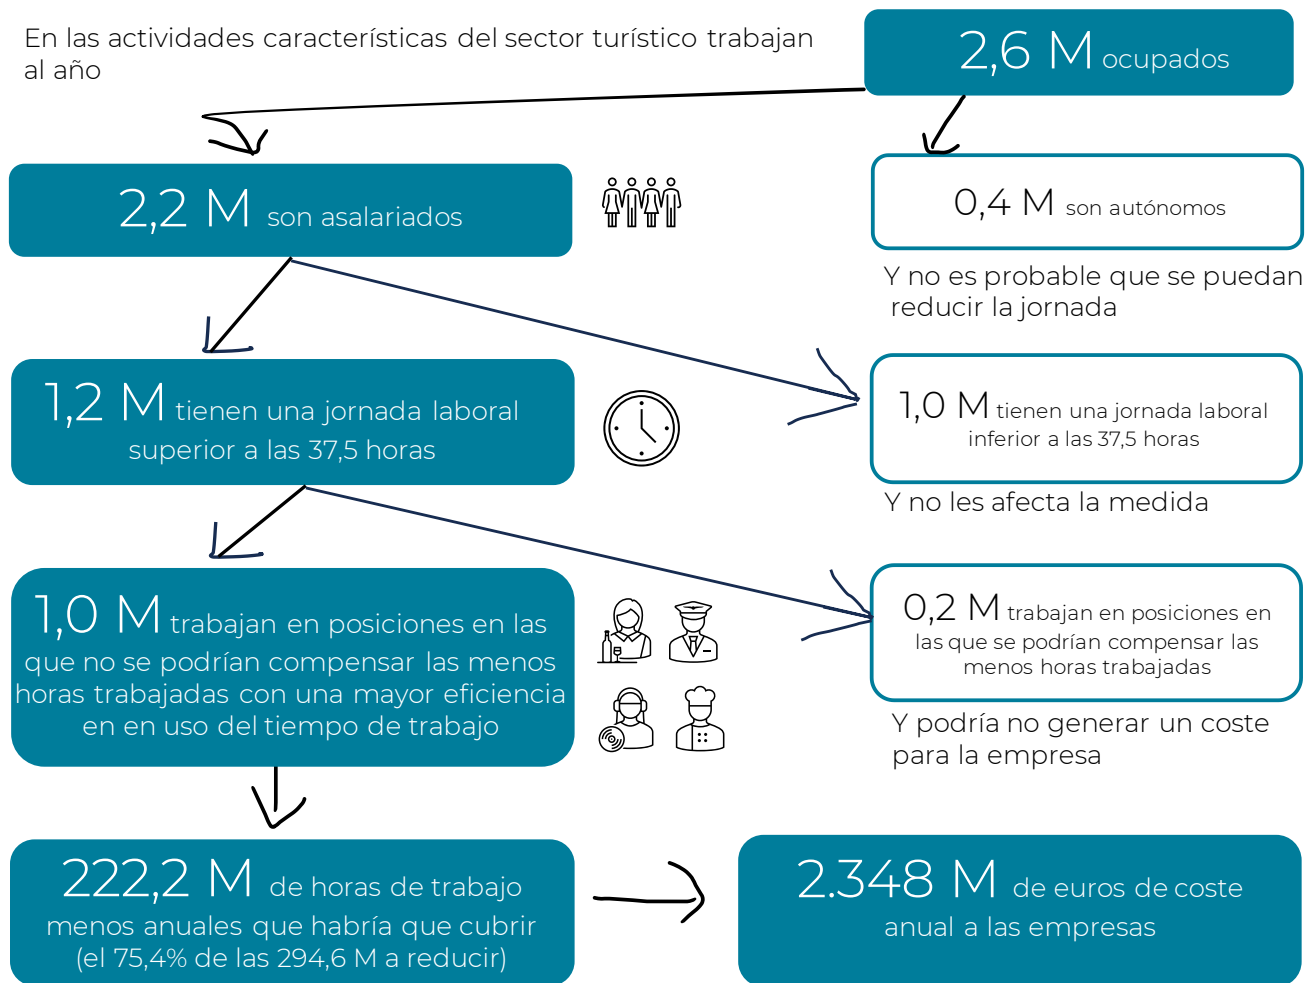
En las actividades características del sector turístico trabajan al año

2,6 M ocupados

2,2 M son asalariados

0,4 M son autónomos

Y no es probable que se puedan reducir la jornada

1,2 M tienen una jornada laboral superior a las 37,5 horas

1,0 M tienen una jornada laboral inferior a las 37,5 horas

Y no les afecta la medida

1,0 M trabajan en posiciones en las que no se podrían compensar las menos horas trabajadas con una mayor eficiencia en en uso del tiempo de trabajo

0,2 M trabajan en posiciones en las que se podrían compensar las menos horas trabajadas

Y podría no generar un coste para la empresa

222,2 M de horas de trabajo menos anuales que habría que cubrir (el 75,4% de las 294,6 M a reducir)

2.348 M de euros de coste anual a las empresas